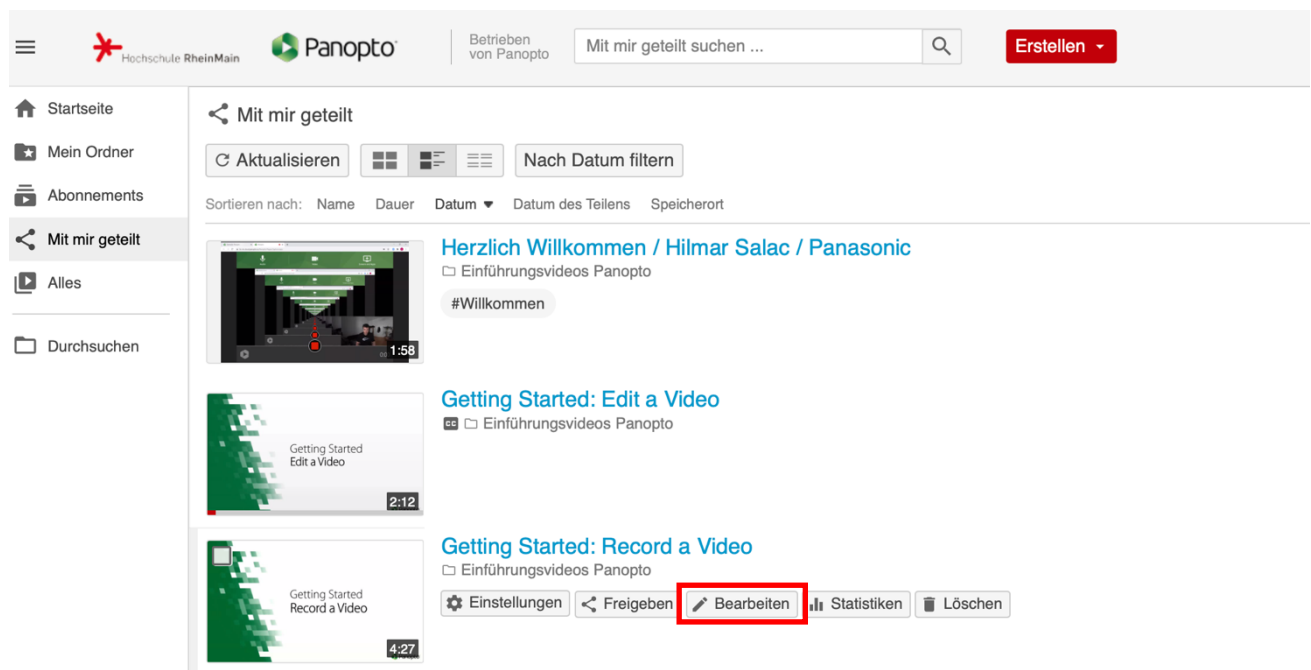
Hochschule RheinMain

Panopto

Betrieben von Panopto

Mit mir geteilt suchen ...

Erstellen

Startseite

Mein Ordner

Abonnements

Mit mir geteilt

Alles

Durchsuchen

Mit mir geteilt

Aktualisieren

Nach Datum filtern

Sortieren nach: Name Dauer Datum Datum des Teilens Speicherort

1:58

Herzlich Willkommen / Hilmar Salac / Panasonic

Einführungsvideos Panopto

#Willkommen

Getting Started
Edit a Video

2:12

Getting Started: Edit a Video

Einführungsvideos Panopto

Getting Started
Record a Video

4:27

Getting Started: Record a Video

Einführungsvideos Panopto

Einstellungen Freigeben Bearbeiten Statistiken Löschen